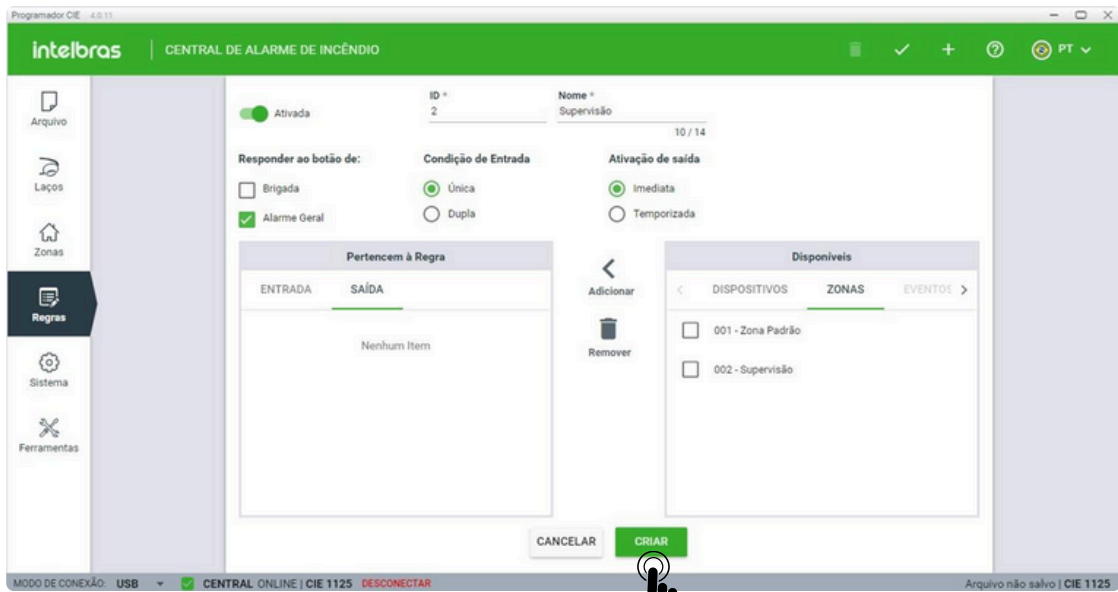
Programador CIE 4.0.11

intelbras | CENTRAL DE ALARME DE INCÊNDIO

PT

Arquivo
Laços
Zonas
Regras
Sistema
Ferramentas

Ativada

ID *
2

Nome *
Supervisão
10 / 14

Responder ao botão de:
Brigada
Alarme Geral

Condição de Entrada
Única
Dupla

Ativação de saída
Imediata
Temporizada

Pertencem à Regra
ENTRADA SAÍDA
Nenhum Item

Adicionar
Remover

Disponíveis
DISPOSITIVOS ZONAS EVENTOS
001 - Zona Padrão
002 - Supervisão

CANCELAR CRIAR

MODO DE CONEXÃO: USB CENTRAL ONLINE | CIE 1125 DESCONECTAR

Arquivo não salvo | CIE 1125